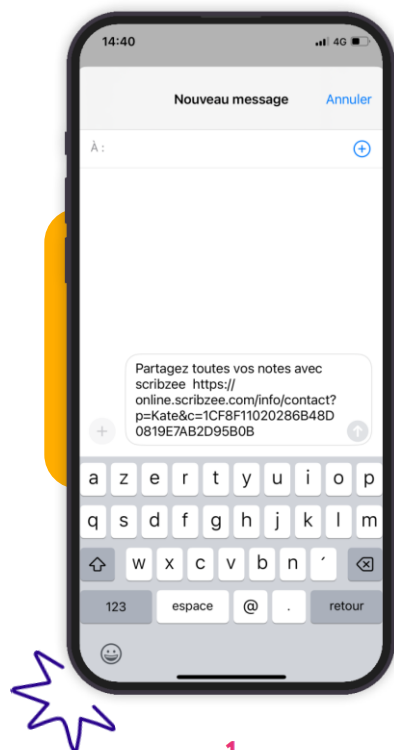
14:40

4G

Nouveau message

Annuler

À :

Partagez toutes vos notes avec scribzee https://online.scribzee.com/info/contact?p=Kate&c=1CF8F11020286B48D0819E7AB2D95B0B

a z e r t y u i o p

q s d f g h j k l m

w x c v b n ´

123 espace @ . retour

1